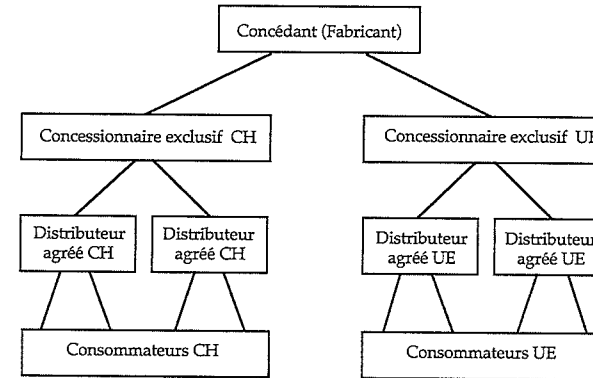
Concédant (Fabricant)

Concessionnaire exclusif CH

Concessionnaire exclusif UE

Distributeur agréé CH

Distributeur agréé CH

Distributeur agréé UE

Distributeur agréé UE

Consommateurs CH

Consommateurs UE